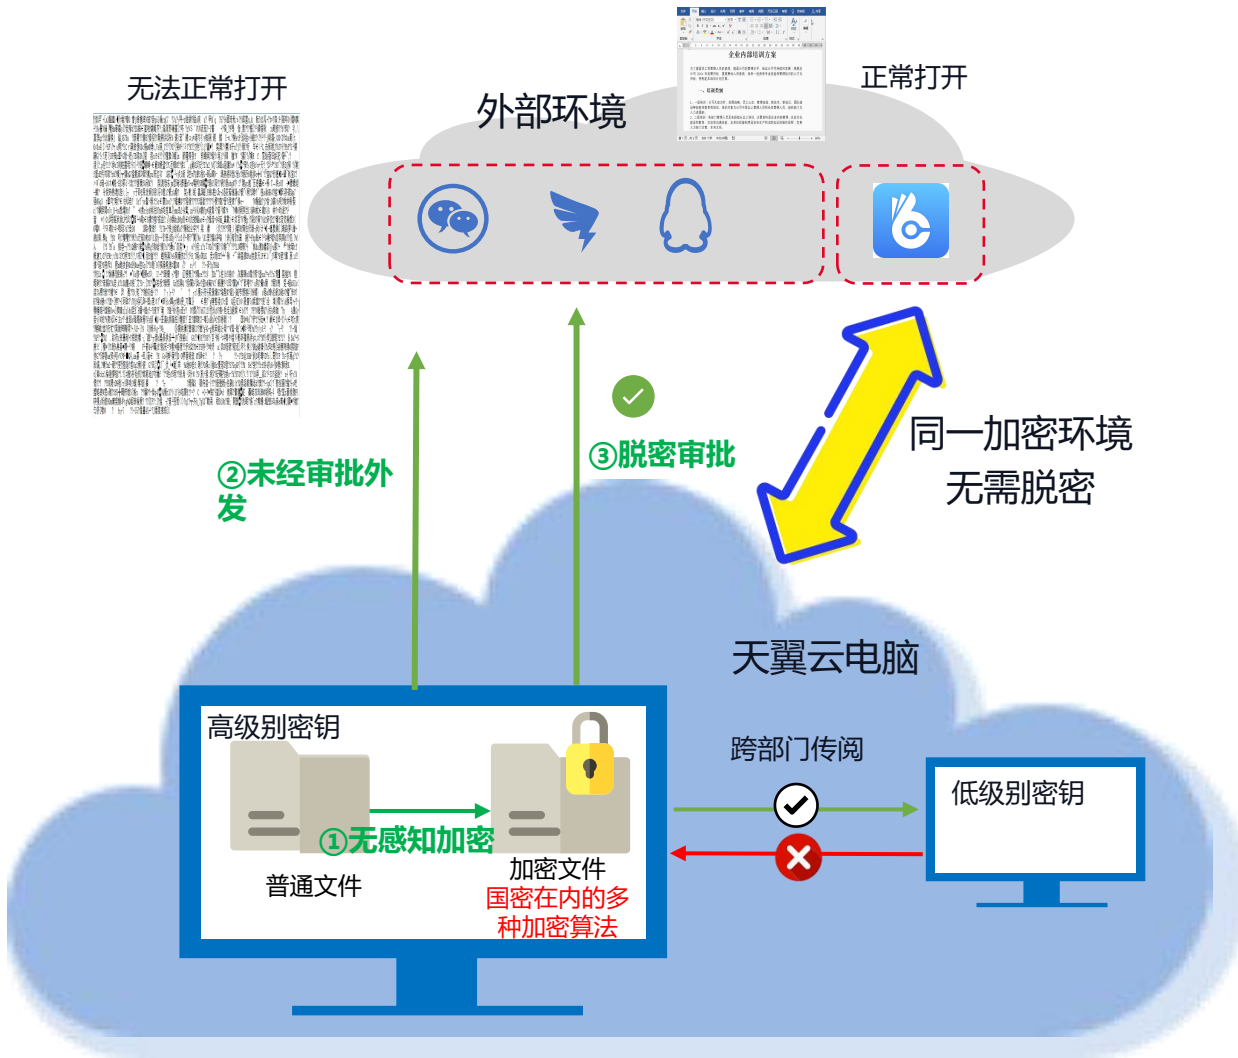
无法正常打开

外部环境

正常打开

企业内部培训方案

②未经审批外发

③脱密审批

同一加密环境
无需脱密

天翼云电脑

高级别密钥

①无感知加密

普通文件

加密文件
国密在内的多种加密算法

跨部门传阅

低级别密钥